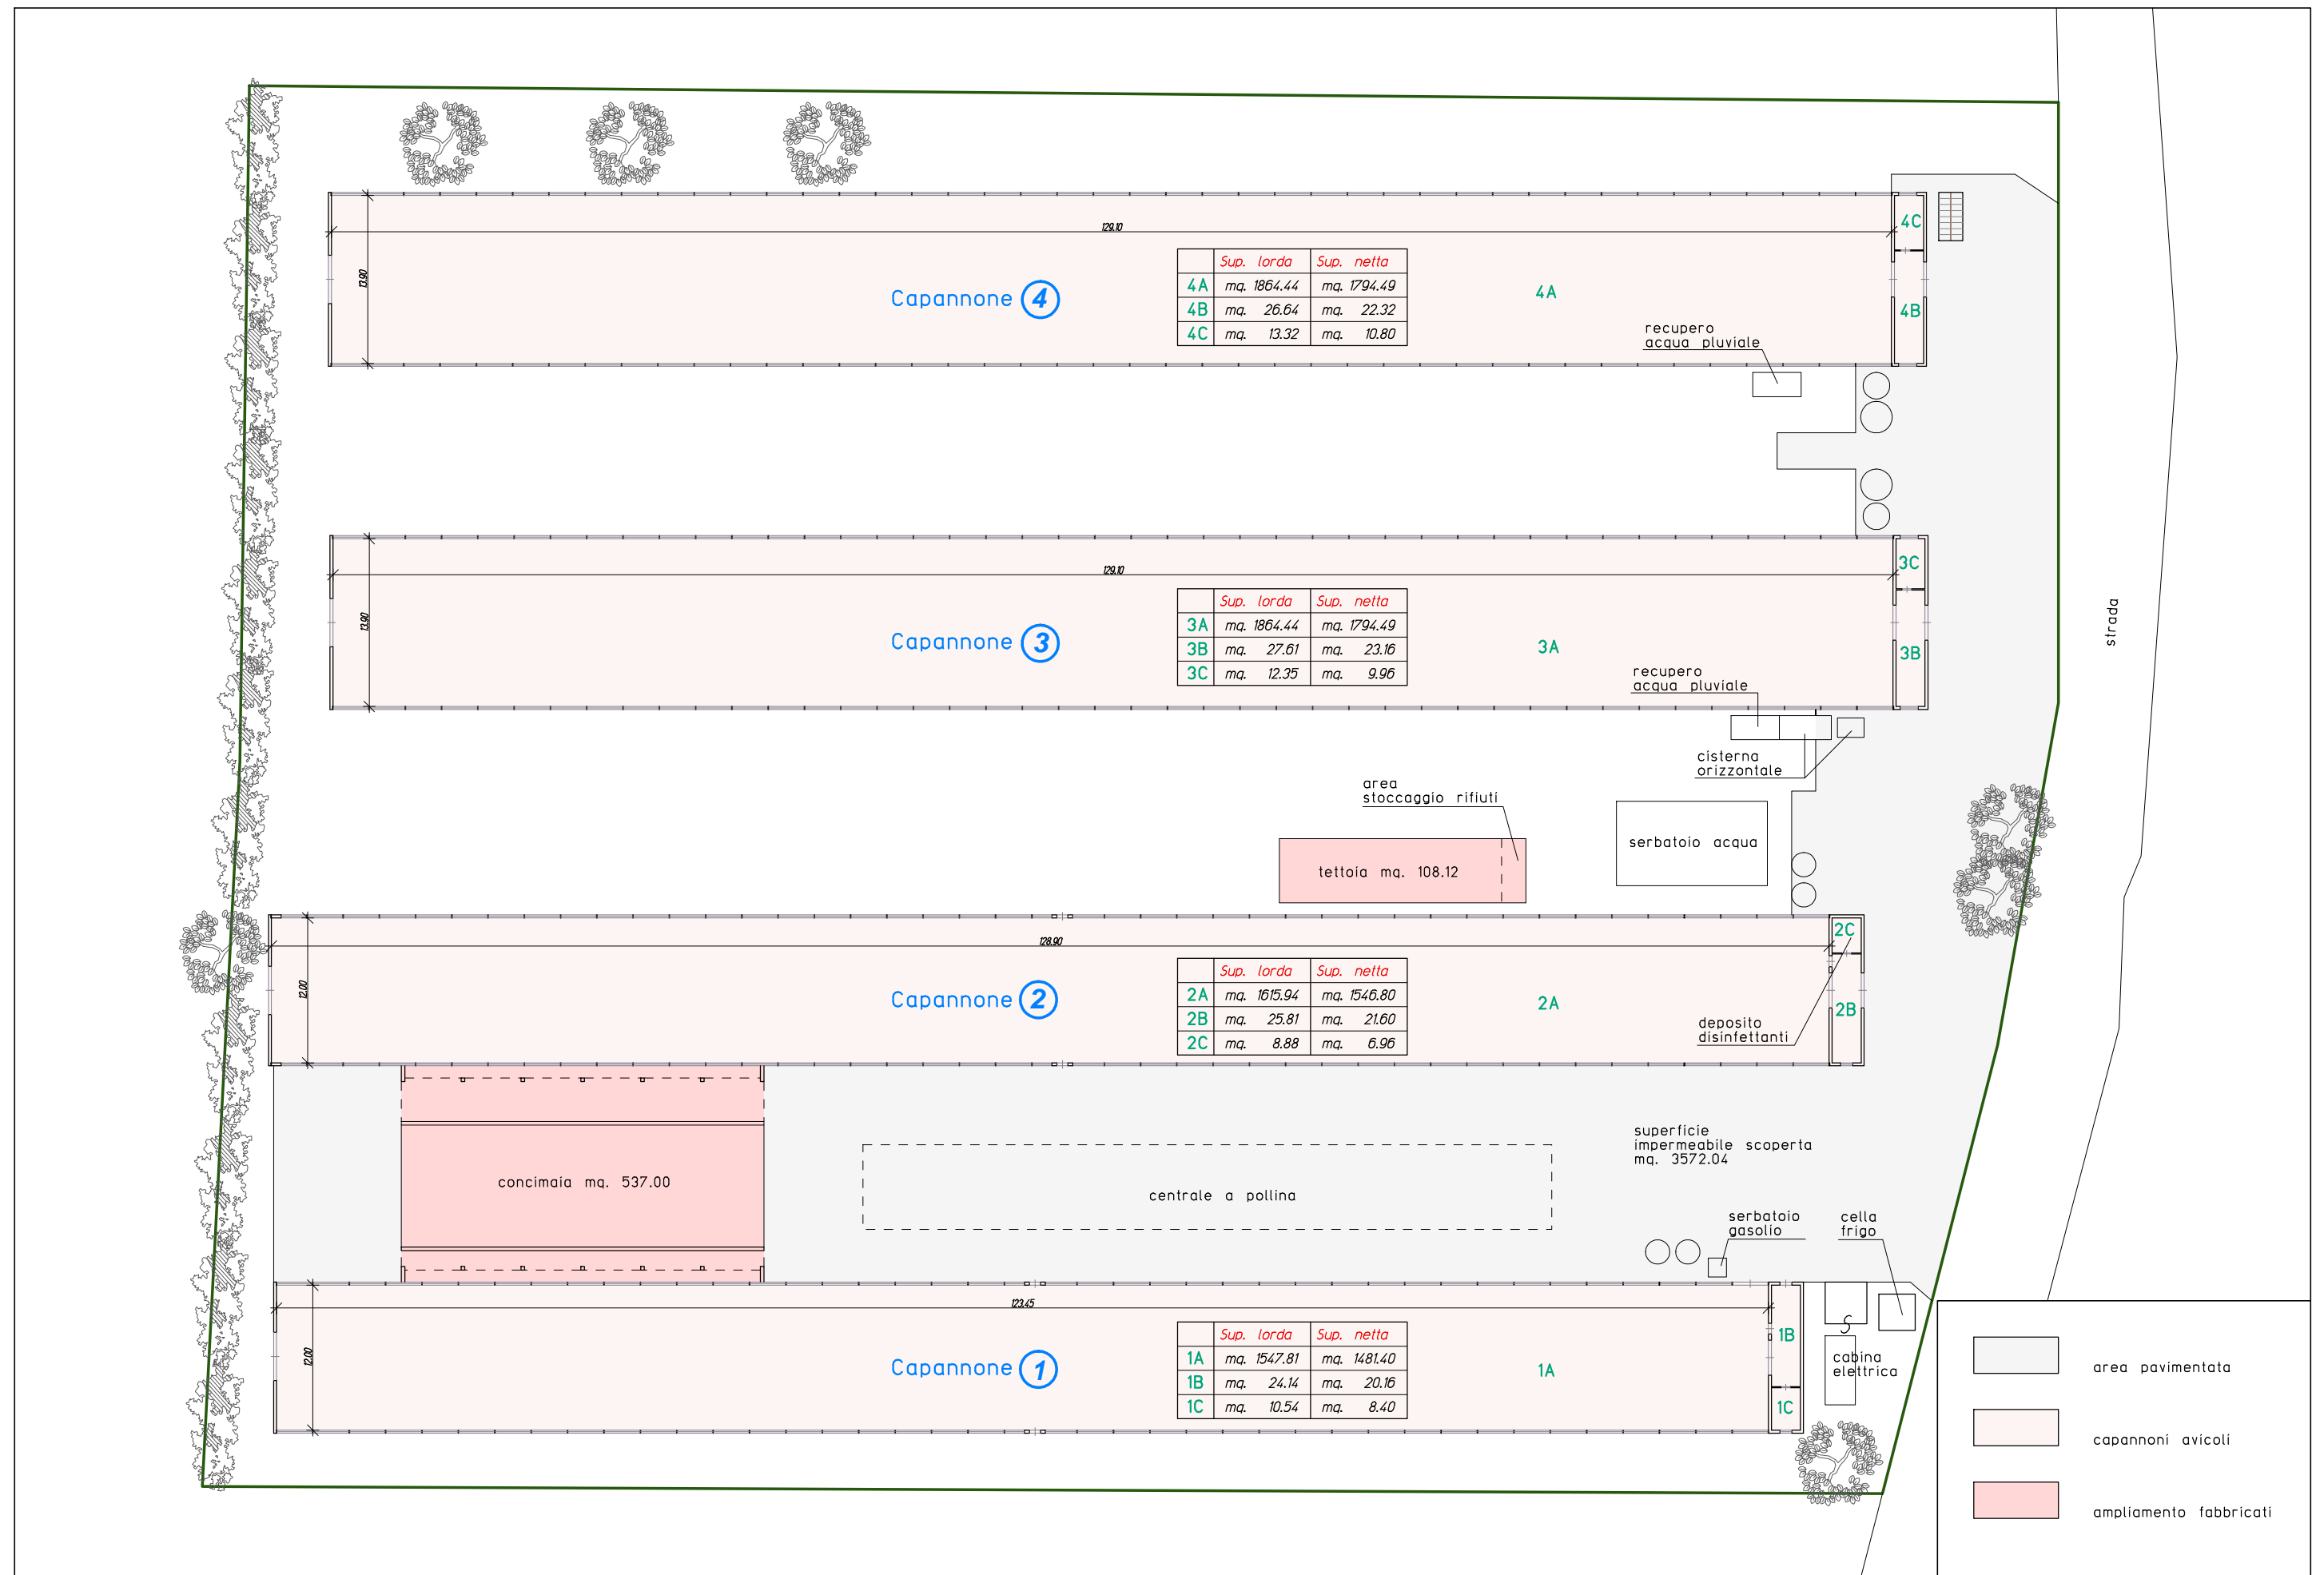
129.10
13.90
Capannone 4

| | Sup. lorda | Sup. netta |
|---|---|---|
| 4A | mq. 1864.44 | mq. 1794.49 |
| 4B | mq. 26.64 | mq. 22.32 |
| 4C | mq. 13.32 | mq. 10.80 |

4A
4C
4B
recupero acqua pluviale

129.10
13.90
Capannone 3

| | Sup. lorda | Sup. netta |
|---|---|---|
| 3A | mq. 1864.44 | mq. 1794.49 |
| 3B | mq. 27.61 | mq. 23.16 |
| 3C | mq. 12.35 | mq. 9.96 |

3A
3C
3B
recupero acqua pluviale
cisterna orizzontale
strada
area stoccaggio rifiuti
tettoia mq. 108.12
serbatoio acqua

128.90
12.00
Capannone 2

| | Sup. lorda | Sup. netta |
|---|---|---|
| 2A | mq. 1615.94 | mq. 1546.80 |
| 2B | mq. 25.81 | mq. 21.60 |
| 2C | mq. 8.88 | mq. 6.96 |

2A
2C
2B
deposito disinfettanti
superficie impermeabile scoperta mq. 3572.04
concimaia mq. 537.00
centrale a pollina
serbatoio gasolio
cella frigo

123.45
12.00
Capannone 1

| | Sup. lorda | Sup. netta |
|---|---|---|
| 1A | mq. 1547.81 | mq. 1481.40 |
| 1B | mq. 24.14 | mq. 20.16 |
| 1C | mq. 10.54 | mq. 8.40 |

1A
1B
1C
cabina elettrica

area pavimentata
capannoni avicoli
ampliamento fabbricati